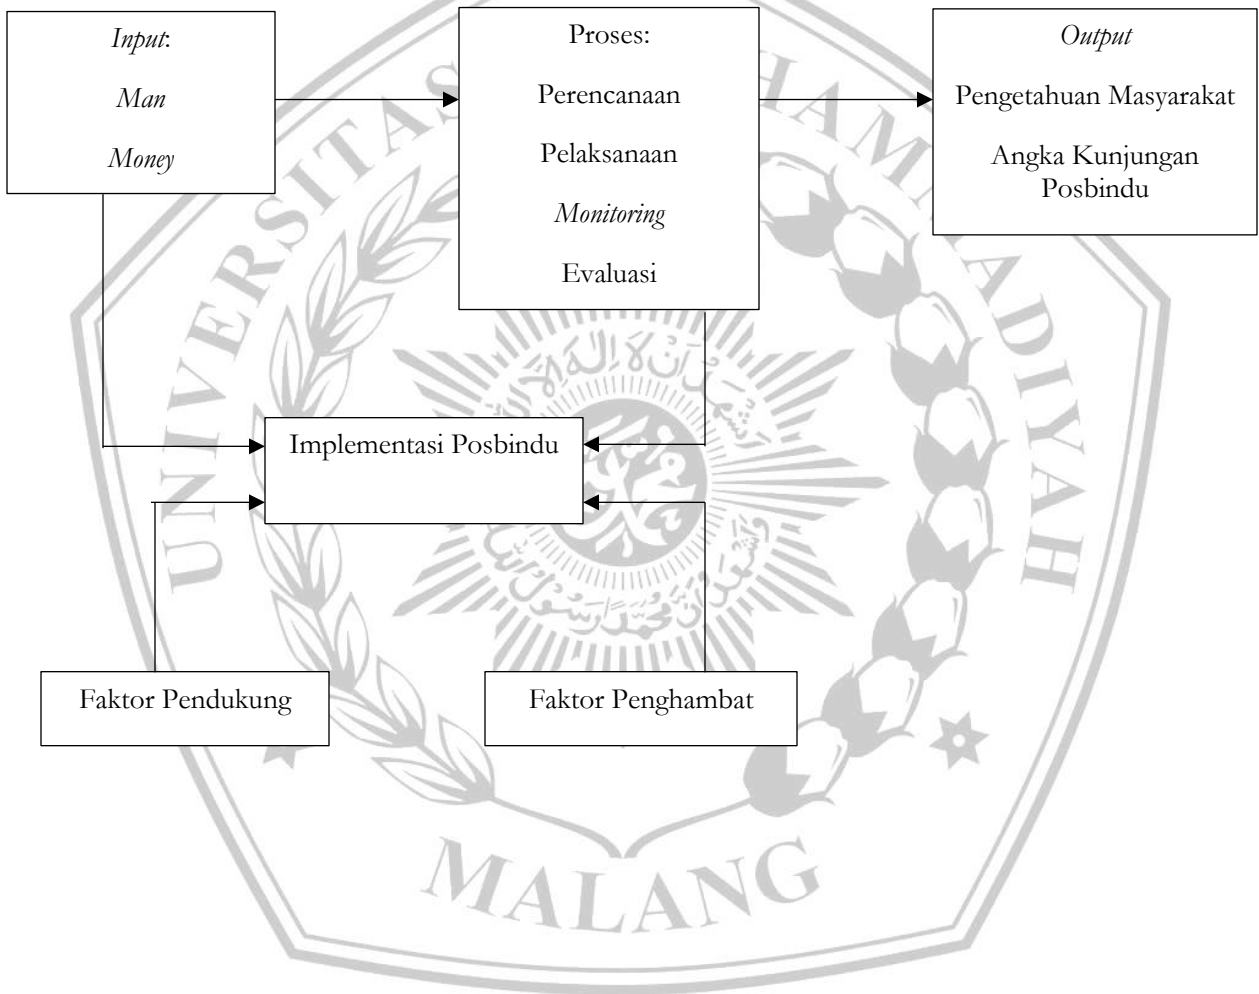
Input:

Man

Money

Proses:

Perencanaan

Pelaksanaan

Monitoring

Evaluasi

Output

Pengetahuan Masyarakat

Angka Kunjungan Posbindu

Implementasi Posbindu

Faktor Pendukung

Faktor Penghambat

UNIVERSITAS MUHAMMADIYAH MALANG